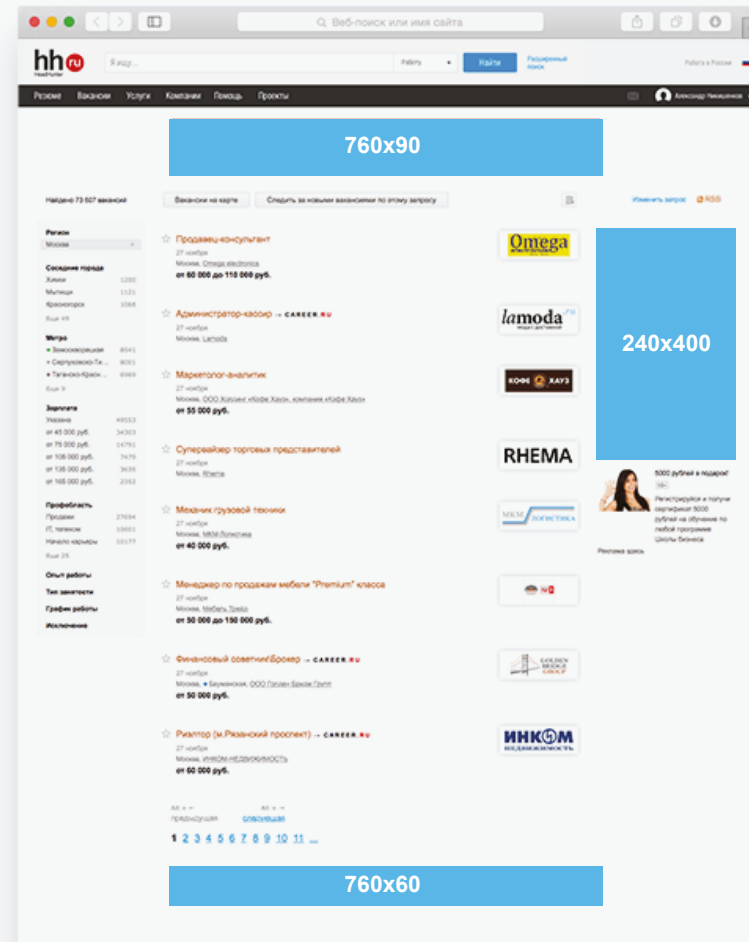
Веб-поиск или имя сайта

hh ru HeadHunter

Я ищу...

Работу

Найти

Расширенный поиск

Работа в России

Резюме Вакансии Услуги Компании Помощь Проекты

Александр Никишенков

760x90

Найдено 73 507 вакансий

Вакансии на карте

Следить за новыми вакансиями по этому запросу

Изменить запрос

RSS

Регион

Москва

Соседние города

Химки 1200

Мытищи 1121

Красногорск 1068

Еще 49

Метро

Замоскворецкая 8541

Серпуховско-Ти... 8001

Таганско-Красн... 6969

Еще 9

Зарплата

Указана 49553

от 45 000 руб. 34303

от 75 000 руб. 14791

от 105 000 руб. 7479

от 135 000 руб. 3639

от 165 000 руб. 2352

Профобласть

Продажи 27694

IT, телеком 13601

Начало карьеры 10177

Еще 25

Опыт работы

Тип занятости

График работы

Исключение

Продавец-консультант

27 ноября

Москва, Omega electronics

от 60 000 до 110 000 руб.

Omega

Администратор-кассир → CAREER.ru

27 ноября

Москва, Lamoda

lamoda

Маркетолог-аналитик

27 ноября

Москва, ООО Холдинг «Кофе Хауз», компания «Кофе Хауз»

от 55 000 руб.

КОФЕ ХАУЗ

Супервайзер торговых представителей

27 ноября

Москва, Rhema

RHEMA

Механик грузовой техники

27 ноября

Москва, МКМ Логистика

от 40 000 руб.

МКМ ЛОГИСТИКА

Менеджер по продажам мебели "Premium" класса

27 ноября

Москва, Мебель Трейд

от 50 000 до 150 000 руб.

Финансовый советник/Брокер → CAREER.ru

27 ноября

Москва, Бауманская, ООО Голден Бридж Групп

от 50 000 руб.

GOLDEN BRIDGE GROUP

Риэлтор (м.Рязанский проспект) → CAREER.ru

27 ноября

Москва, ИНКОМ-НЕДВИЖИМОСТЬ

от 60 000 руб.

ИНКОМ НЕДВИЖИМОСТЬ

Alt + ← предыдущая

Alt + → следующая

1 2 3 4 5 6 7 8 9 10 11 ...

240x400

5000 рублей в подарок!

Регистрируйся и получи сертификат 5000 рублей на обучение по любой программе Школы бизнеса

Реклама здесь

760x60